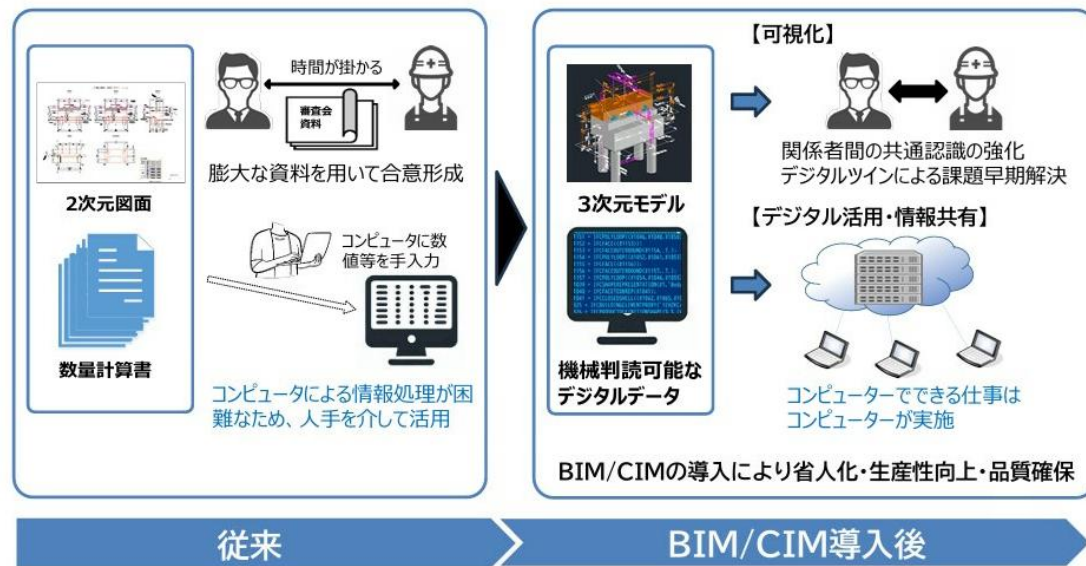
時間が掛かる

審査会資料

膨大な資料を用いて合意形成

2次元図面

コンピュータに数値等を手入力

数量計算書

コンピュータによる情報処理が困難なため、人手を介して活用

3次元モデル

機械判読可能なデジタルデータ

【可視化】

関係者間の共通認識の強化
デジタルツインによる課題早期解決

【デジタル活用・情報共有】

コンピューターでできる仕事はコンピューターが実施

BIM/CIMの導入により省人化・生産性向上・品質確保

従来

BIM/CIM導入後